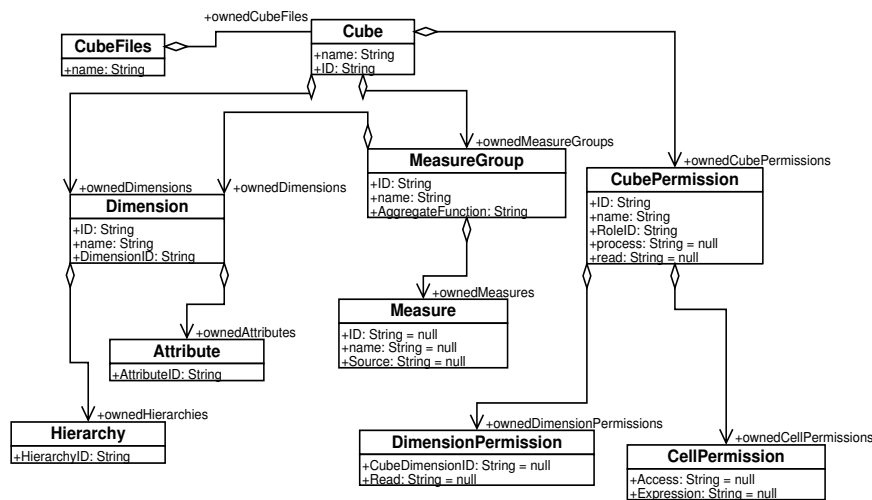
+ownedCubeFiles

CubeFiles
+name: String

Cube
+name: String
+ID: String

+ownedMeasureGroups

MeasureGroup
+ID: String
+name: String
+AggregateFunction: String

+ownedCubePermissions

CubePermission
+ID: String
+name: String
+RoleID: String
+process: String = null
+read: String = null

+ownedDimensions

+ownedDimensions

Dimension
+ID: String
+name: String
+DimensionID: String

+ownedMeasures

Measure
+ID: String = null
+name: String = null
+Source: String = null

+ownedAttributes

Attribute
+AttributeID: String

+ownedHierarchies

Hierarchy
+HierarchyID: String

+ownedDimensionPermissions

DimensionPermission
+CubeDimensionID: String = null
+Read: String = null

+ownedCellPermissions

CellPermission
+Access: String = null
+Expression: String = null